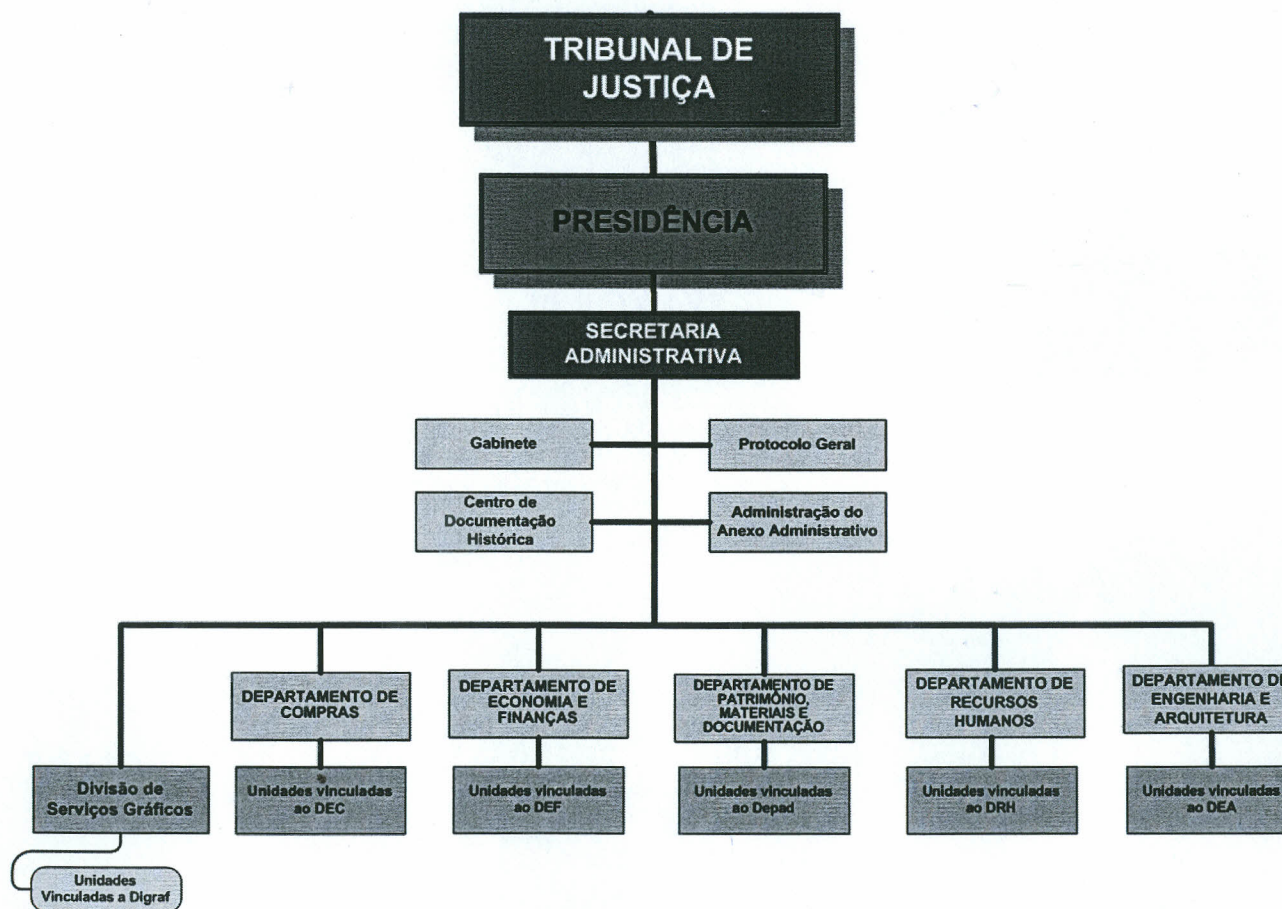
TRIBUNAL DE JUSTIÇA

PRESIDÊNCIA

SECRETARIA ADMINISTRATIVA

Gabinete

Protocolo Geral

Centro de Documentação Histórica

Administração do Anexo Administrativo

Divisão de Serviços Gráficos

Unidades Vinculadas a Digraf

DEPARTAMENTO DE COMPRAS

Unidades vinculadas ao DEC

DEPARTAMENTO DE ECONOMIA E FINANÇAS

Unidades vinculadas ao DEF

DEPARTAMENTO DE PATRIMÔNIO, MATERIAIS E DOCUMENTAÇÃO

Unidades vinculadas ao Depad

DEPARTAMENTO DE RECURSOS HUMANOS

Unidades vinculadas ao DRH

DEPARTAMENTO D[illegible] ENGENHARIA E ARQUITETURA

Unidades vinculadas ao DEA